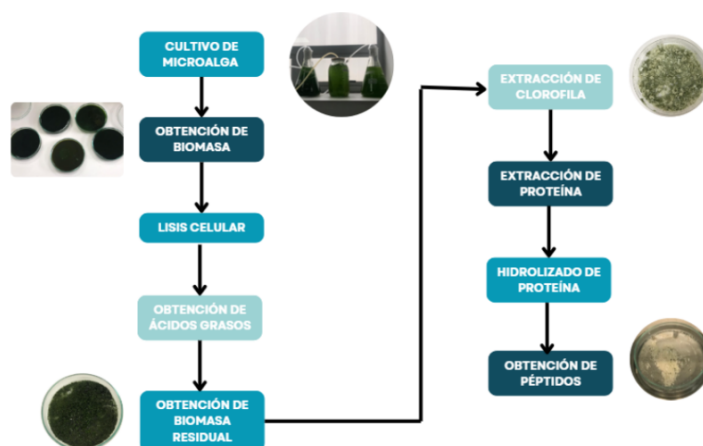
CULTIVO DE MICROALGA

OBTENCIÓN DE BIOMASA

LISIS CELULAR

OBTENCIÓN DE ÁCIDOS GRASOS

OBTENCIÓN DE BIOMASA RESIDUAL

EXTRACCIÓN DE CLOROFILA

EXTRACCIÓN DE PROTEÍNA

HIDROLIZADO DE PROTEÍNA

OBTENCIÓN DE PÉPTIDOS